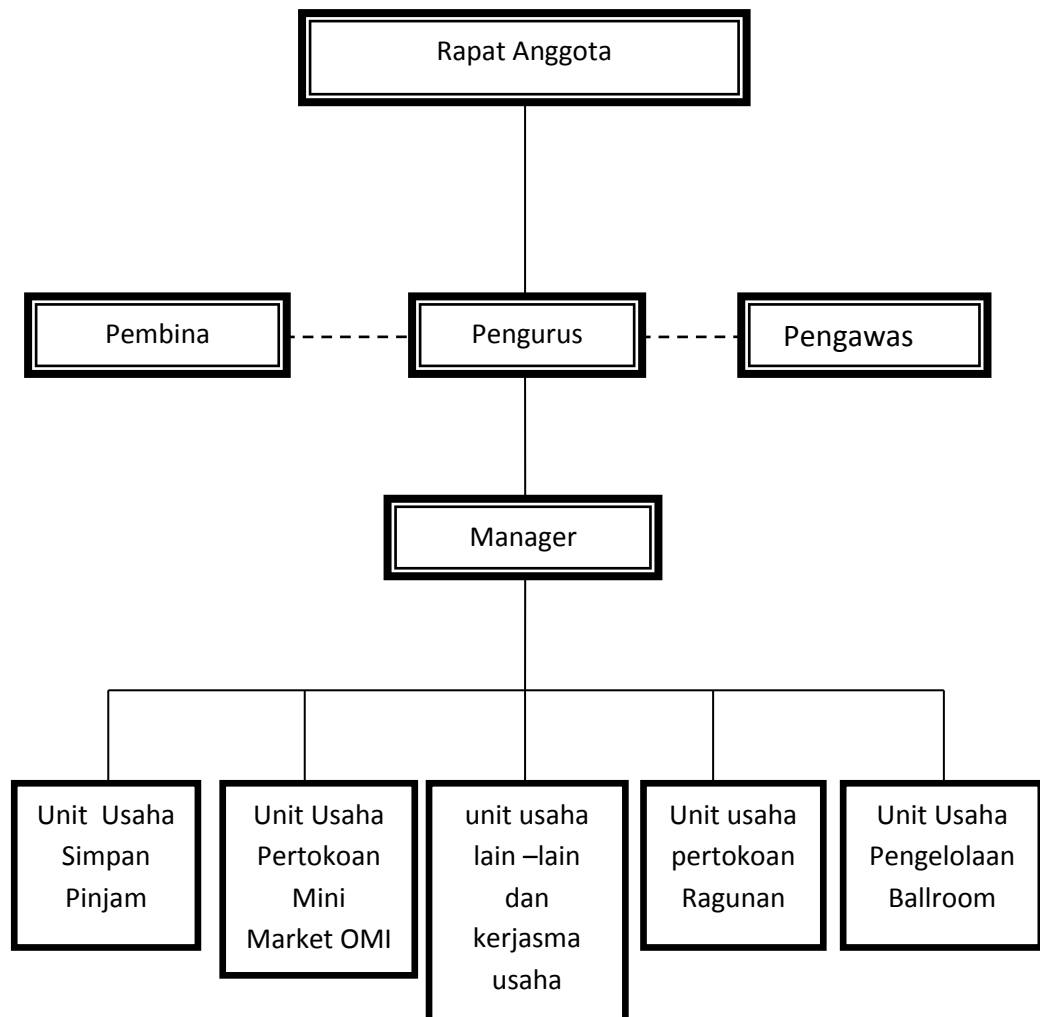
Rapat Anggota

Pembina

Pengurus

Pengawas

Manager

Unit Usaha Simpan Pinjam

Unit Usaha Pertokoan Mini Market OMI

unit usaha lain –lain dan kerjasma usaha

Unit usaha pertokoan Ragunan

Unit Usaha Pengelolaan Ballroom